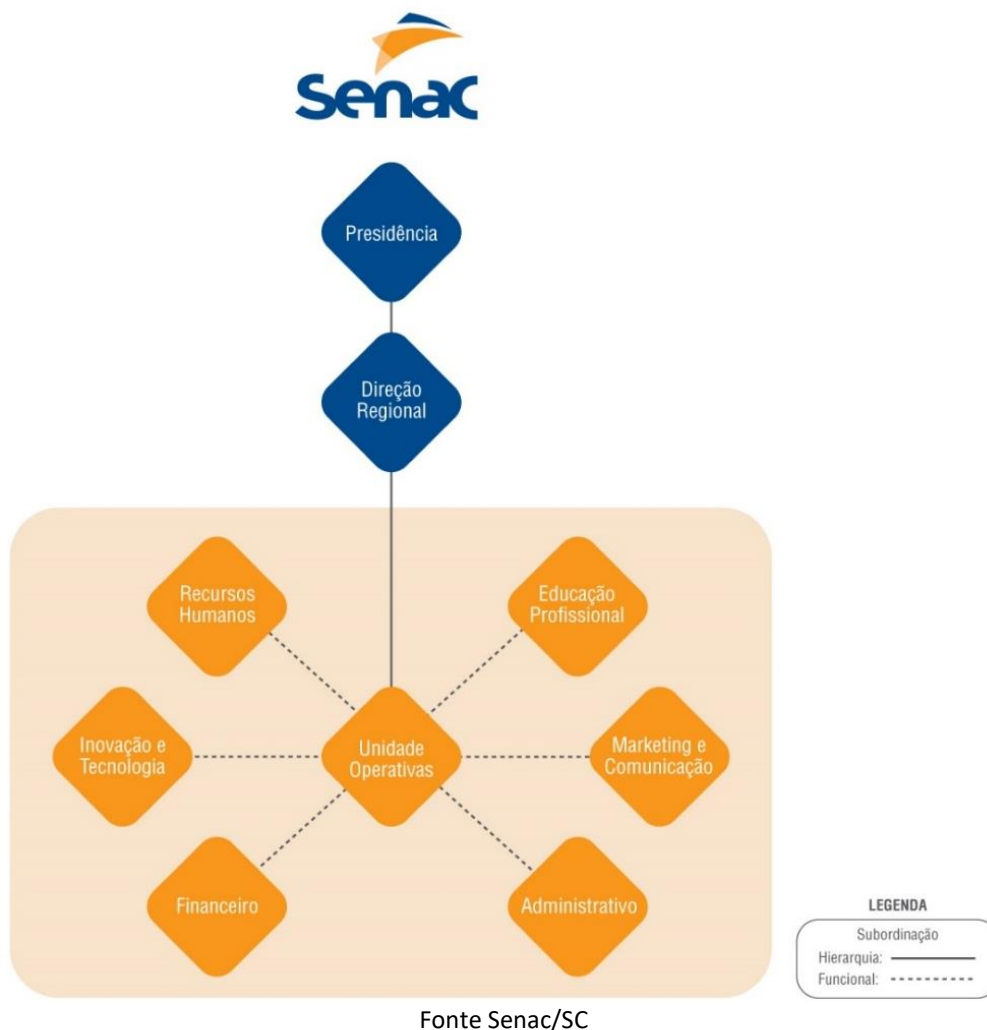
Senac

Presidência

Direção Regional

Recursos Humanos

Educação Profissional

Inovação e Tecnologia

Unidade Operativas

Marketing e Comunicação

Financeiro

Administrativo

LEGENDA
Subordinação
Hierarquia:
Funcional:

Fonte Senac/SC